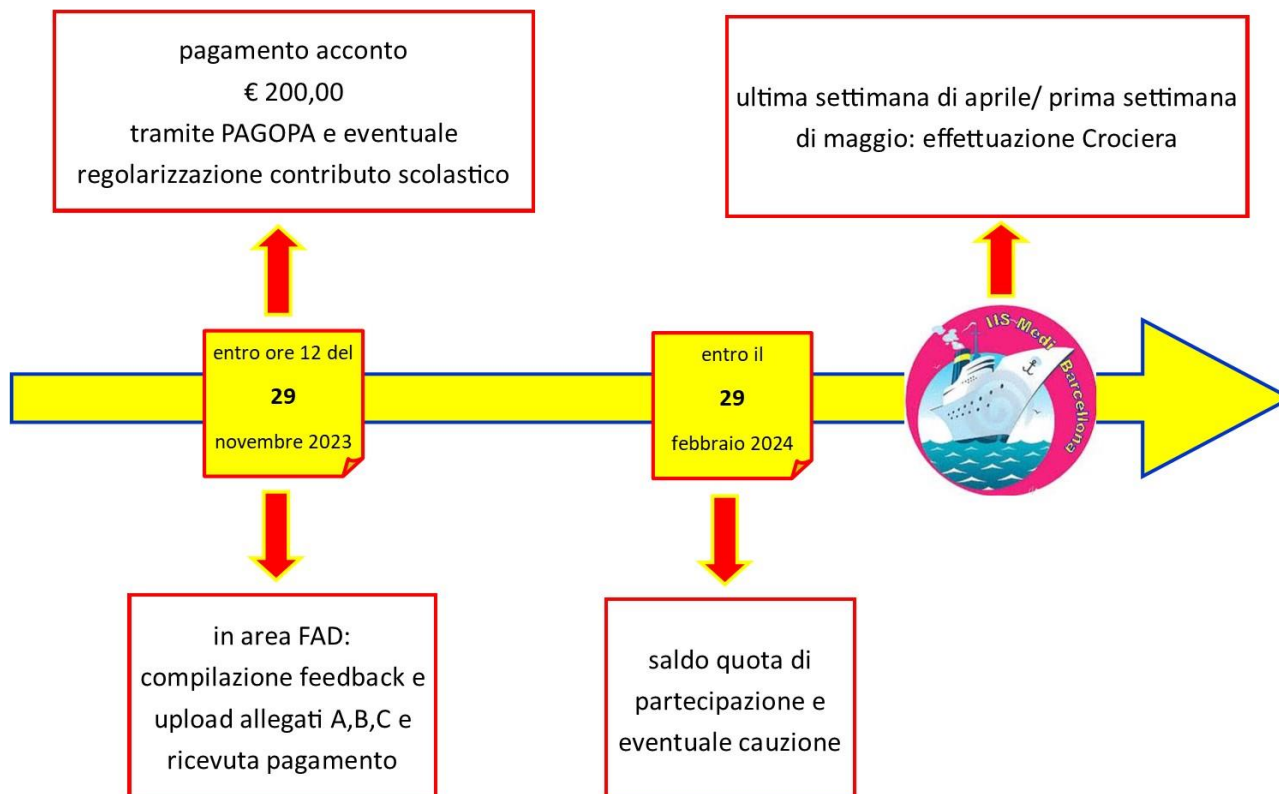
pagamento acconto
€ 200,00
tramite PAGOPA e eventuale regolarizzazione contributo scolastico

ultima settimana di aprile/ prima settimana di maggio: effettuazione Crociera

entro ore 12 del
**29**
novembre 2023

entro il
**29**
febbraio 2024

IIS-Medi Barcellona

in area FAD: compilazione feedback e upload allegati A,B,C e ricevuta pagamento

saldo quota di partecipazione e eventuale cauzione